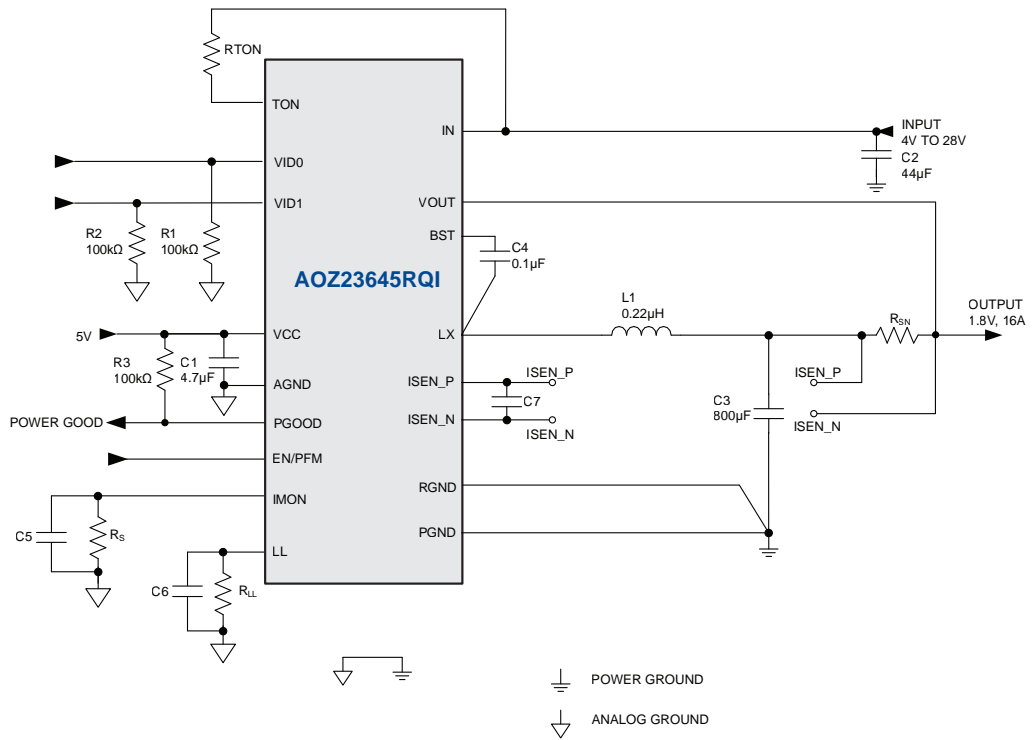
RTON
TON
IN
INPUT
4V TO 28V
C2
44µF
VID0
VID1
VOUT
R2
100kΩ
R1
100kΩ
BST
C4
0.1µF
AOZ23645RQI
L1
0.22µH
OUTPUT
1.8V, 16A
5V
VCC
LX
$R_{SN}$
R3
100kΩ
C1
4.7µF
AGND
ISEN_P
ISEN_P
ISEN_P
C7
C3
800µF
POWER GOOD
PGOOD
ISEN_N
ISEN_N
ISEN_N
EN/PFM
IMON
RGND
C5
$R_S$
PGND
LL
C6
$R_{LL}$
POWER GROUND
ANALOG GROUND